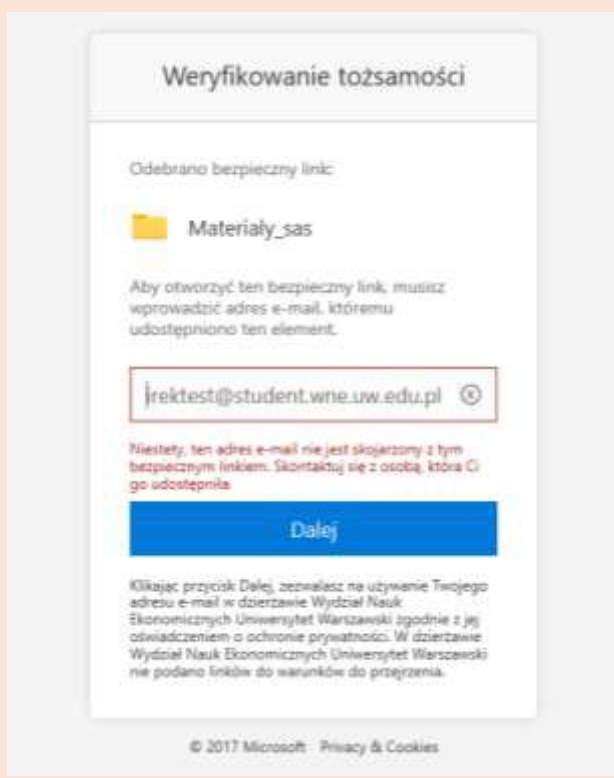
Weryfikowanie tożsamości

Odebrano bezpieczny link:

Materiały_sas

Aby otworzyć ten bezpieczny link, musisz wprowadzić adres e-mail, któremu udostępniono ten element.

jrektest@student.wne.uw.edu.pl

Niestety, ten adres e-mail nie jest skojarzony z tym bezpiecznym linkiem. Skontaktuj się z osobą, która Ci go udostępniła.

Dalej

Klikając przycisk Dalej, zezwalasz na używanie Twojego adresu e-mail w dzierżawie Wydział Nauk Ekonomicznych Uniwersytet Warszawski zgodnie z jej oświadczeniem o ochronie prywatności. W dzierżawie Wydział Nauk Ekonomicznych Uniwersytet Warszawski nie podano linków do warunków do przejrzenia.

© 2017 Microsoft Privacy & Cookies